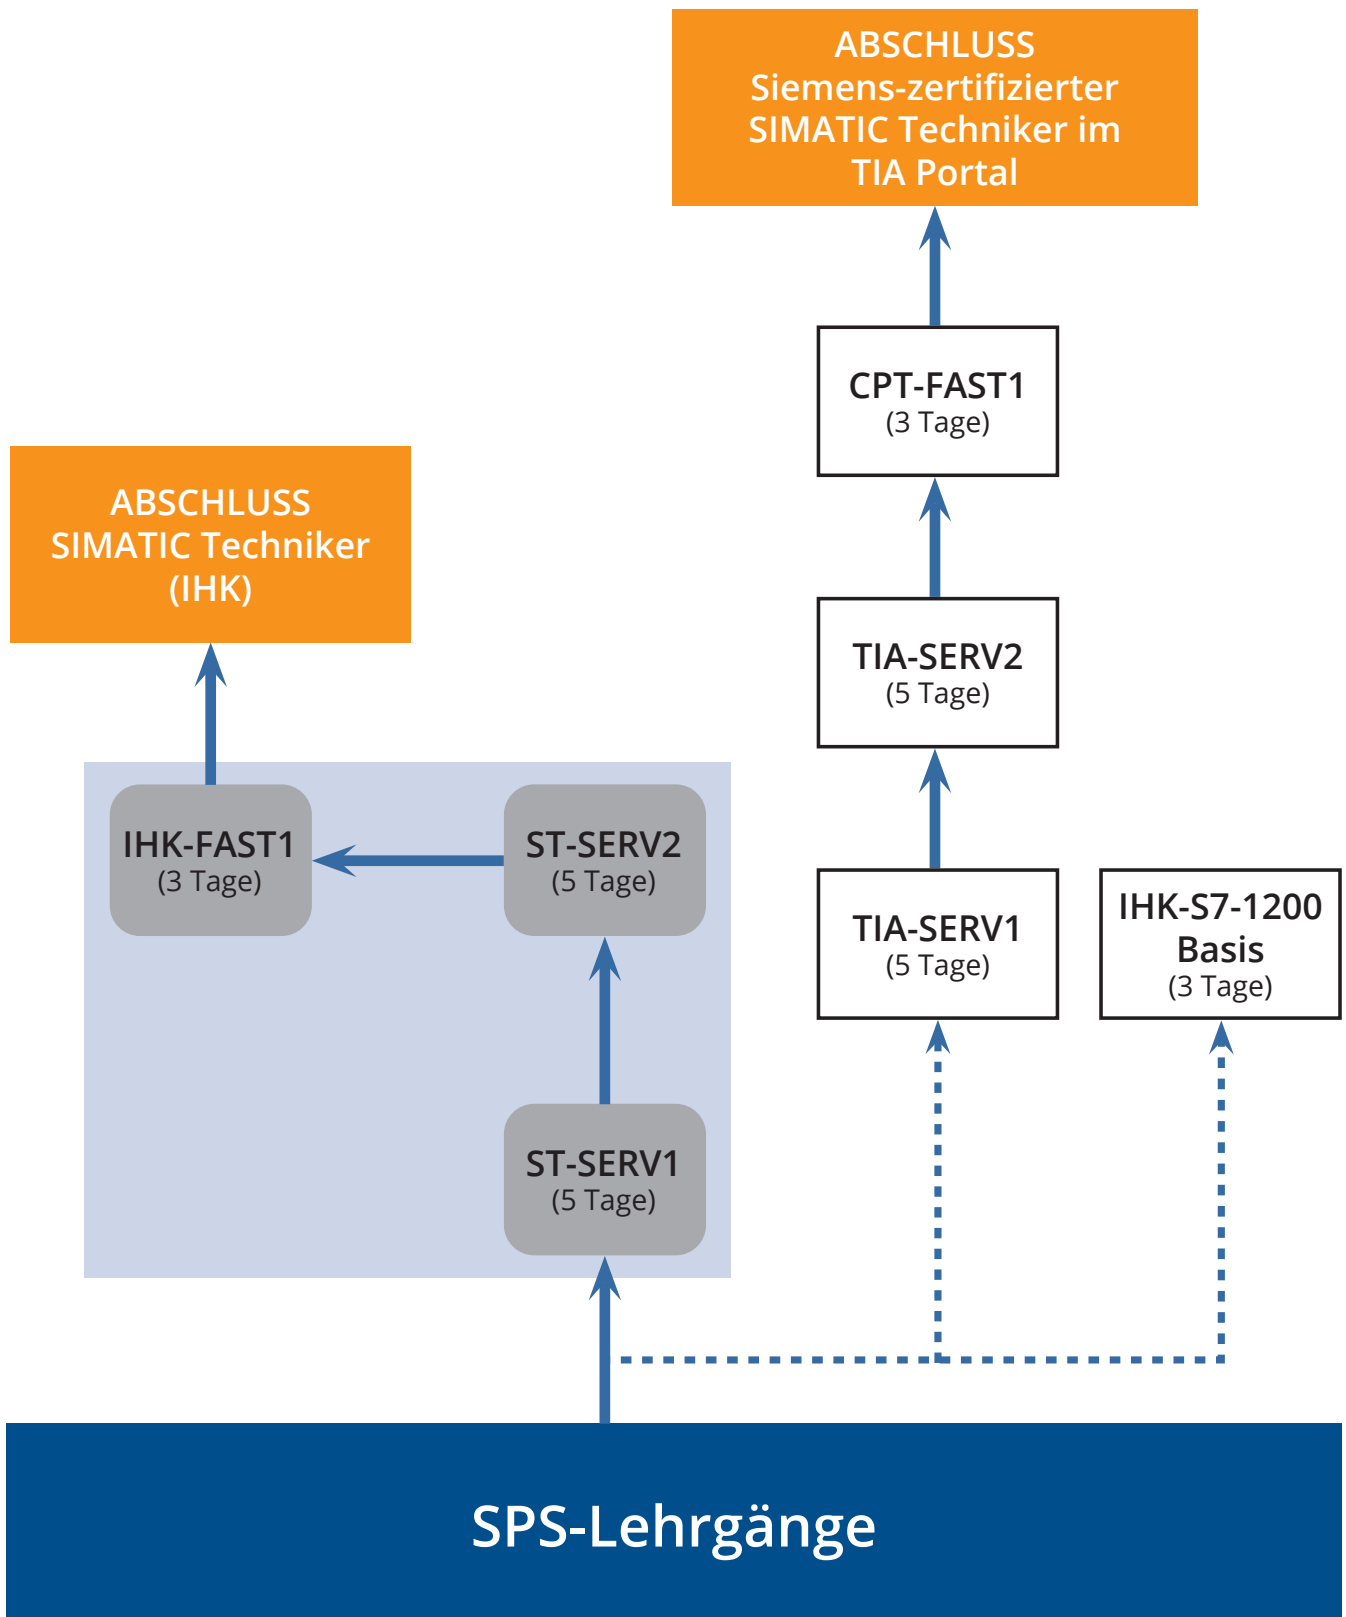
ABSCHLUSS
Siemens-zertifizierter SIMATIC Techniker im TIA Portal

CPT-FAST1
(3 Tage)

ABSCHLUSS
SIMATIC Techniker (IHK)

TIA-SERV2
(5 Tage)

IHK-FAST1
(3 Tage)

ST-SERV2
(5 Tage)

TIA-SERV1
(5 Tage)

IHK-S7-1200 Basis
(3 Tage)

ST-SERV1
(5 Tage)

SPS-Lehrgänge